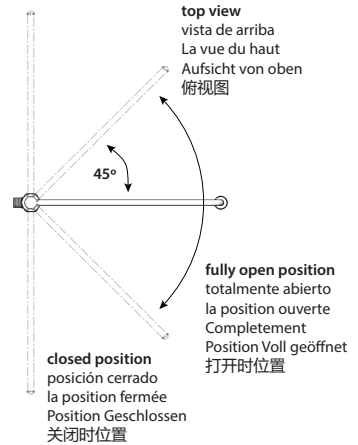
top view
vista de arriba
La vue du haut
Aufsicht von oben
俯视图

45°

fully open position
totalmente abierto
la position ouverte
Completement
Position Voll geöffnet
打开时位置

closed position
posición cerrado
la position fermée
Position Geschlossen
关闭时位置